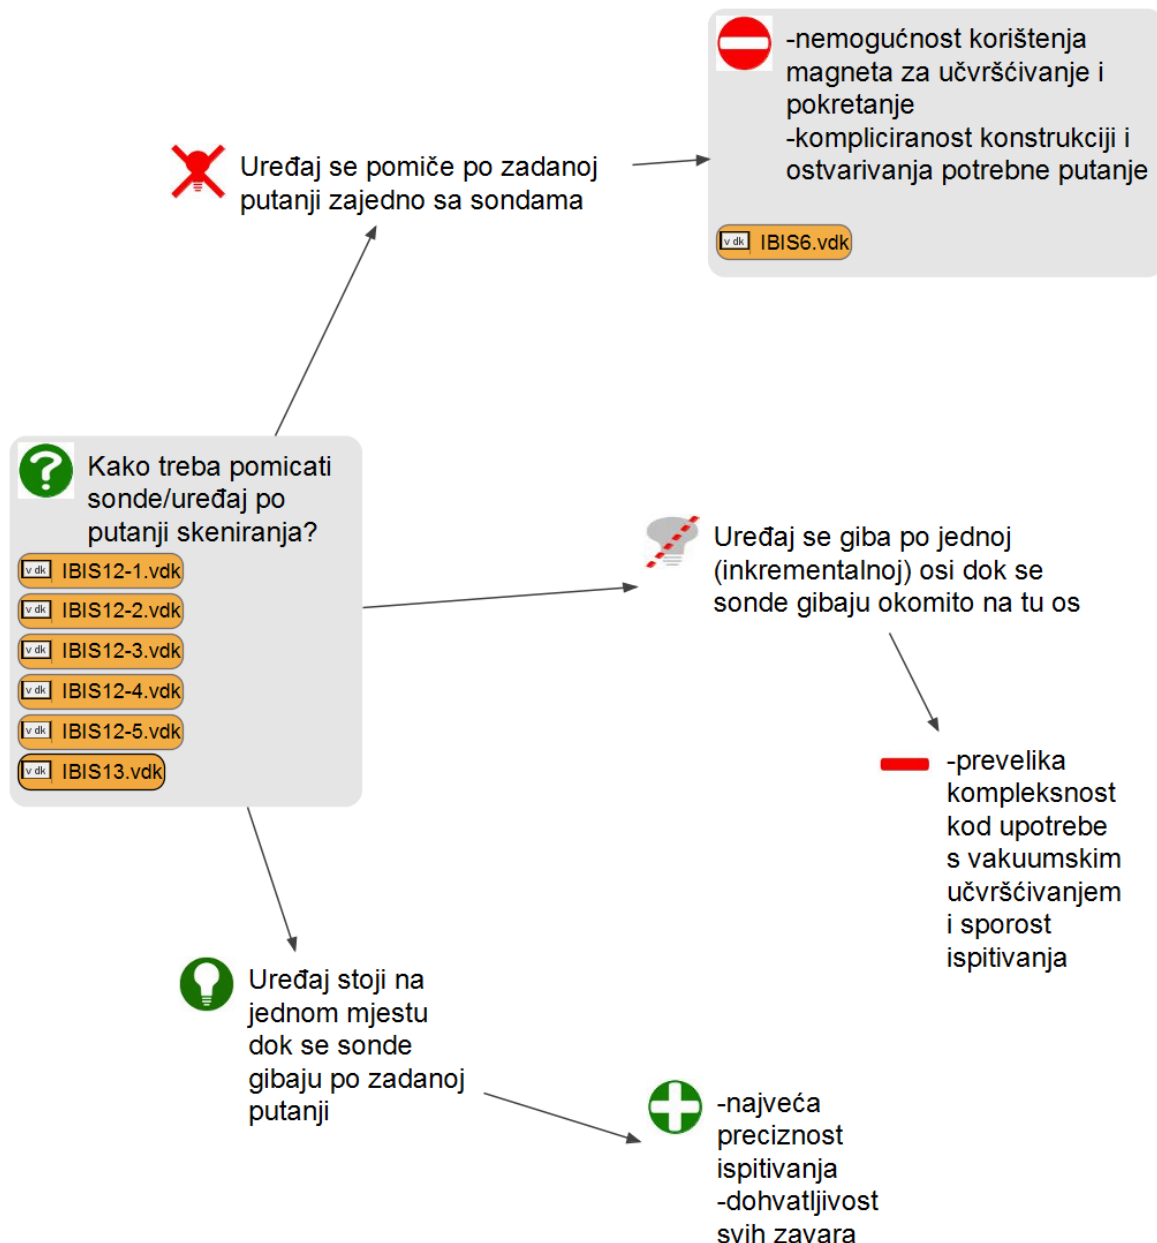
-nemogućnost korištenja magneta za učvršćivanje i pokretanje
-kompliciranost konstrukciji i ostvarivanja potrebne putanje

v dk IBIS6.vdk

Uređaj se pomiče po zadanoj putanji zajedno sa sondama

Kako treba pomicati sonde/uređaj po putanji skeniranja?

v dk IBIS12-1.vdk
v dk IBIS12-2.vdk
v dk IBIS12-3.vdk
v dk IBIS12-4.vdk
v dk IBIS12-5.vdk
v dk IBIS13.vdk

Uređaj se giba po jednoj (inkrementalnoj) osi dok se sonde gibaju okomito na tu os

-prevelika kompleksnost kod upotrebe s vakuumskim učvršćivanjem i sporost ispitivanja

Uređaj stoji na jednom mjestu dok se sonde gibaju po zadanoj putanji

-najveća preciznost ispitivanja
-dohvatljivost svih zavara